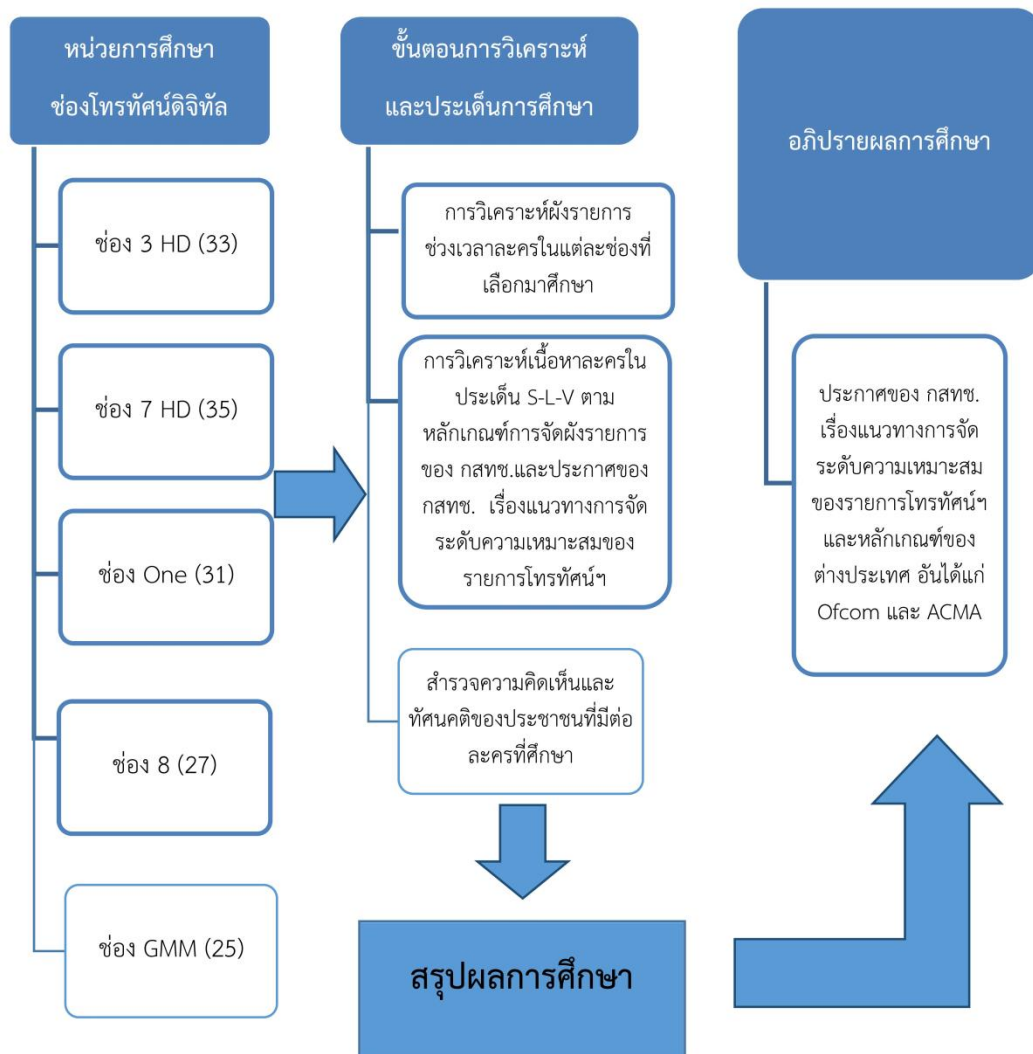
หน่วยการศึกษา ช่องโทรทัศน์ดิจิทัล

ช่อง 3 HD (33)

ช่อง 7 HD (35)

ช่อง One (31)

ช่อง 8 (27)

ช่อง GMM (25)

ขั้นตอนการวิเคราะห์ และประเด็นการศึกษา

การวิเคราะห์ผังรายการ ช่วงเวลาละครในแต่ละช่องที่เลือกมาศึกษา

การวิเคราะห์เนื้อหาละครในประเด็น S-L-V ตามหลักเกณฑ์การจัดผังรายการของ กสทช.และประกาศของ กสทช. เรื่องแนวทางการจัดระดับความเหมาะสมของรายการโทรทัศน์ฯ

สำรวจความคิดเห็นและทัศนคติของประชาชนที่มีต่อละครที่ศึกษา

สรุปผลการศึกษา

อภิปรายผลการศึกษา

ประกาศของ กสทช. เรื่องแนวทางการจัดระดับความเหมาะสมของรายการโทรทัศน์ฯ และหลักเกณฑ์ของต่างประเทศ อันได้แก่ Ofcom และ ACMA